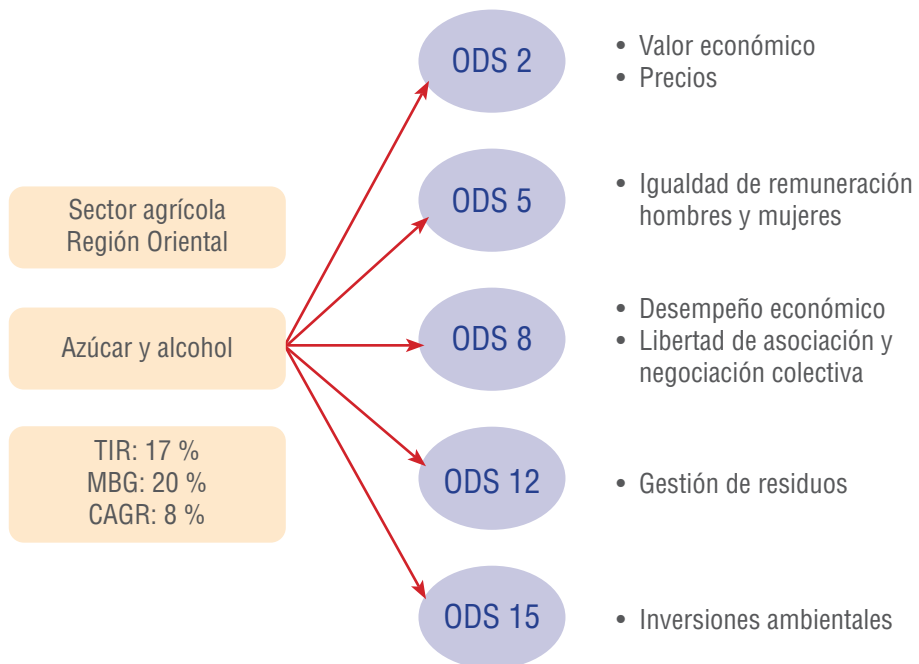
Sector agrícola
Región Oriental

Azúcar y alcohol

TIR: 17 %
MBG: 20 %
CAGR: 8 %

ODS 2
• Valor económico
• Precios

ODS 5
• Igualdad de remuneración hombres y mujeres

ODS 8
• Desempeño económico
• Libertad de asociación y negociación colectiva

ODS 12
• Gestión de residuos

ODS 15
• Inversiones ambientales